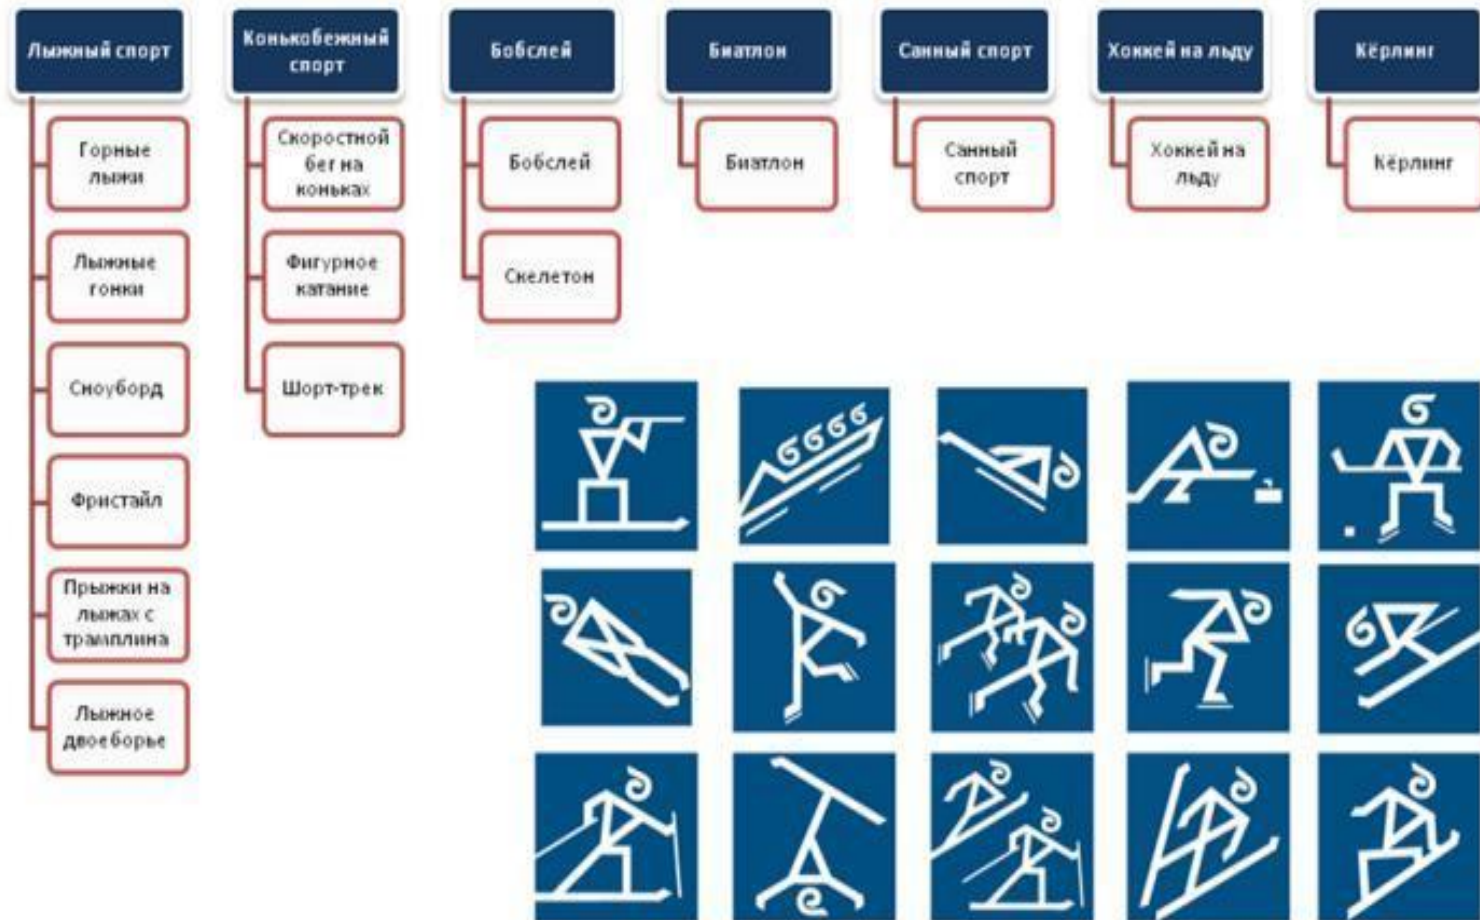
Лыжный спорт

Горные лыжи

Лыжные гонки

Сноуборд

Фристайл

Прыжки на лыжах с трамплина

Лыжное двоеборье

Конькобежный спорт

Скоростной бег на коньках

Фигурное катание

Шорт-трек

Бобслей

Бобслей

Скелетон

Биатлон

Биатлон

Санный спорт

Санный спорт

Хоккей на льду

Хоккей на льду

Кёрлинг

Кёрлинг